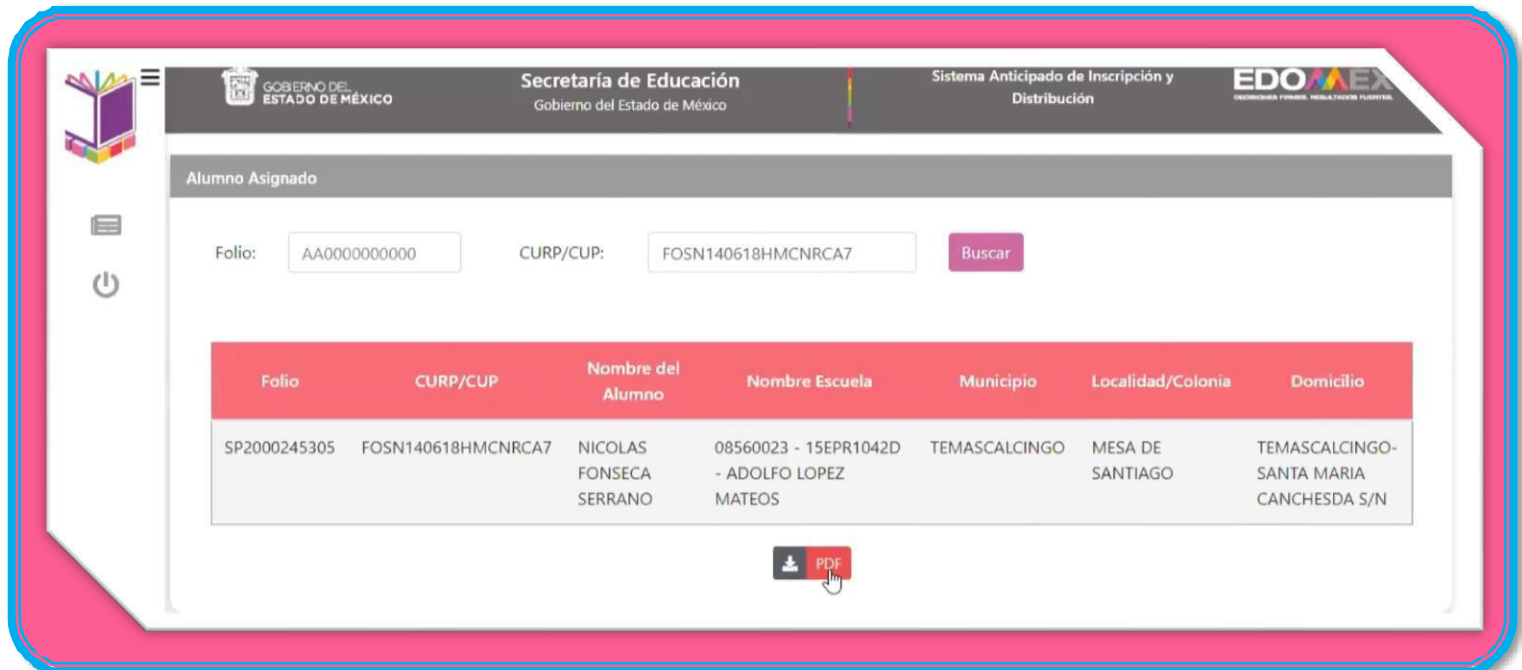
GOBIERNO DEL ESTADO DE MÉXICO

Secretaría de Educación
Gobierno del Estado de México

Sistema Anticipado de Inscripción y Distribución

EDOMEX
DECISIONES FIRMES, RESULTADOS FUERTES.

Alumno Asignado

Folio: AA0000000000 CURP/CUP: FOSN140618HMCNRCA7 Buscar

| Folio | CURP/CUP | Nombre del Alumno | Nombre Escuela | Municipio | Localidad/Colonia | Domicilio |
|---|---|---|---|---|---|---|
| SP2000245305 | FOSN140618HMCNRCA7 | NICOLAS FONSECA SERRANO | 08560023 - 15EPR1042D - ADOLFO LOPEZ MATEOS | TEMASCALCINGO | MESA DE SANTIAGO | TEMASCALCINGO-SANTA MARIA CANCHESDA S/N |

PDF